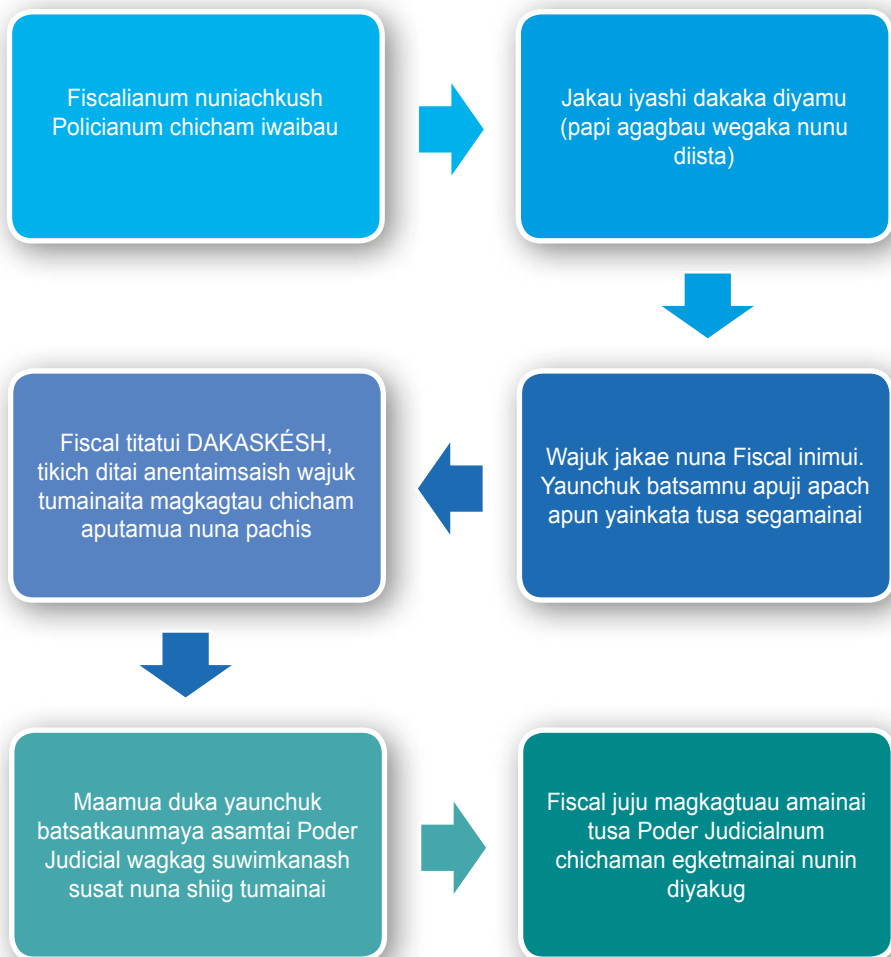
Fiscalianum nuniachkush Policianum chicham iwaibau

Jakau iyashi dakaka diyamu (papi agagbau wegaka nunu diista)

Wajuk jakae nuna Fiscal inimui. Yaunchuk batsamnu apuji apach apun yainkata tusa segamainai

Fiscal titatui DAKASKÉSH, tikich ditai anentaimsaish wajuk tumainaita magkagtau chicham aputamua nuna pachis

Maamua duka yaunchuk batsatkaunmaya asamtai Poder Judicial wagkag suwimkanash susat nuna shiig tumainai

Fiscal juju magkagtuau amainai tusa Poder Judicialnum chichaman egketmainai nunin diyakug